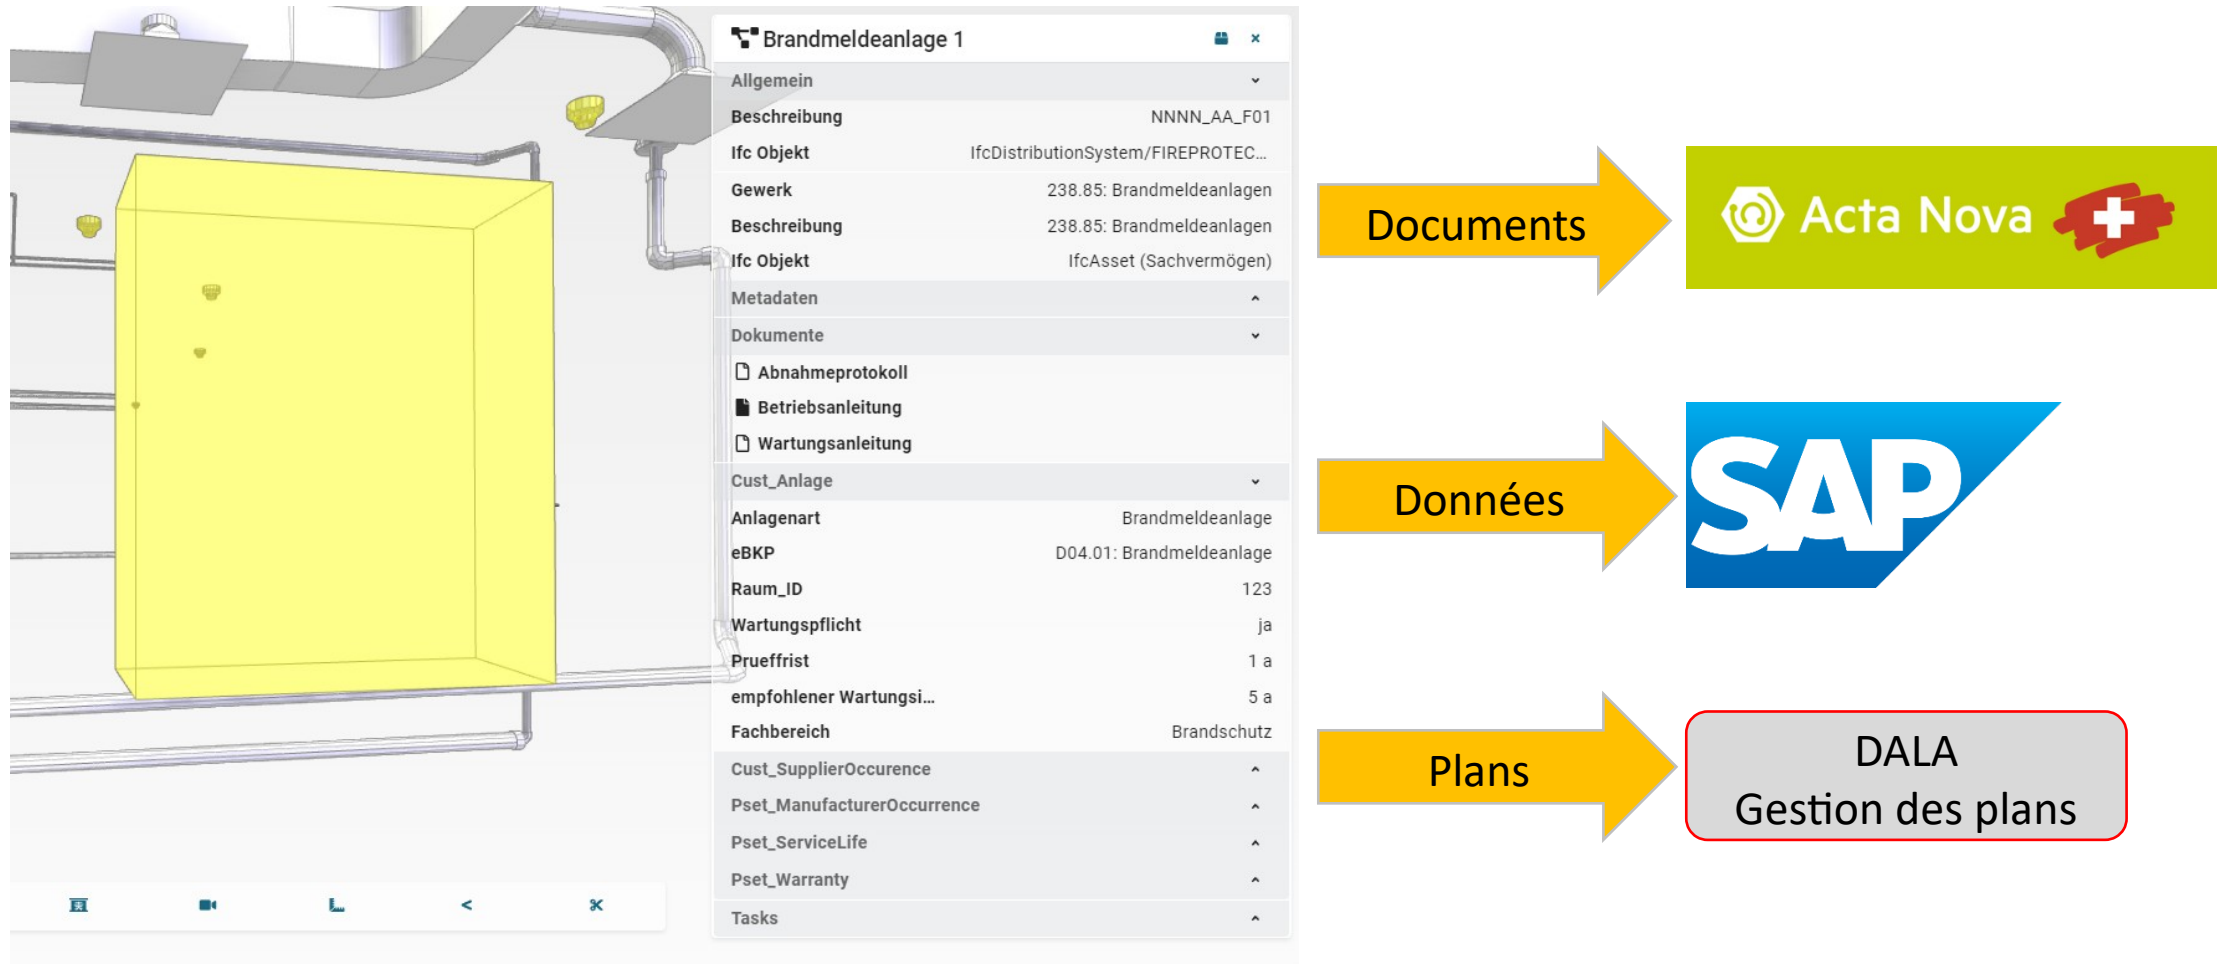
Brandmeldeanlage 1

Allgemein

| | |
|---|---|
| Beschreibung | NNNN_AA_F01 |
| Ifc Objekt | IfcDistributionSystem/FIREPROTEC... |
| Gewerk | 238.85: Brandmeldeanlagen |
| Beschreibung | 238.85: Brandmeldeanlagen |
| Ifc Objekt | IfcAsset (Sachvermögen) |

Metadaten

Dokumente

Abnahmeprotokoll

Betriebsanleitung

Wartungsanleitung

Cust_Anlage

| | |
|---|---|
| Anlagenart | Brandmeldeanlage |
| eBKP | D04.01: Brandmeldeanlage |
| Raum_ID | 123 |
| Wartungspflicht | ja |
| Prueffrist | 1 a |
| empfohlener Wartungsi... | 5 a |
| Fachbereich | Brandschutz |

Cust_SupplierOccurence

Pset_ManufacturerOccurrence

Pset_ServiceLife

Pset_Warranty

Tasks

Documents

Acta Nova

Données

SAP

Plans

DALA
Gestion des plans